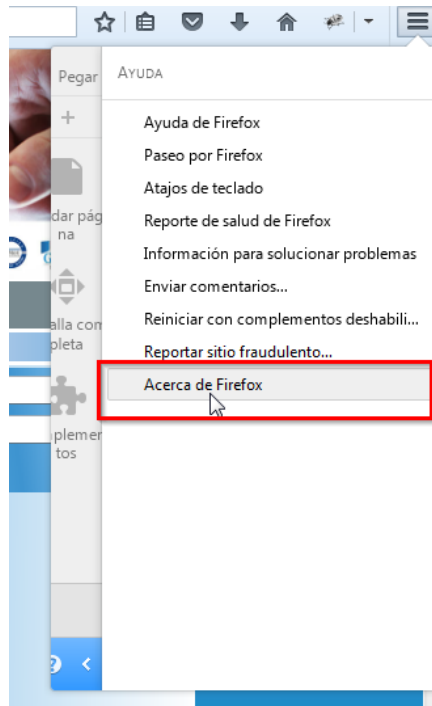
Pegar

dar página

alla completa

plementos

AYUDA

Ayuda de Firefox

Paseo por Firefox

Atajos de teclado

Reporte de salud de Firefox

Información para solucionar problemas

Enviar comentarios...

Reiniciar con complementos deshabili...

Reportar sitio fraudulento...

Acerca de Firefox